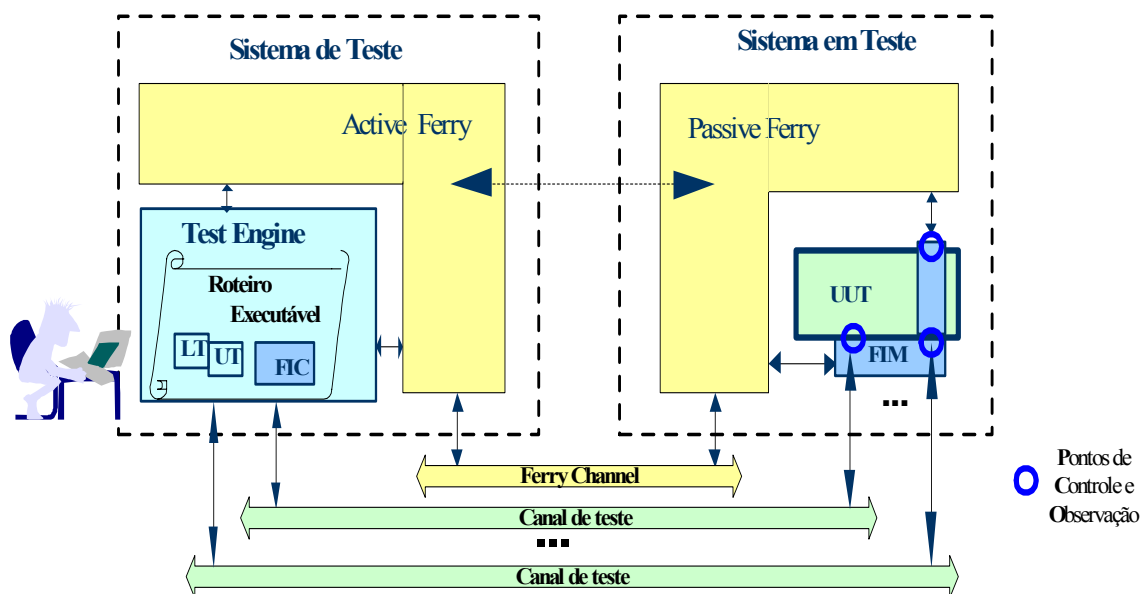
Sistema de Teste

Active Ferry

Test Engine

Roteiro Executável

LT

UT

FIC

Sistema em Teste

Passive Ferry

UUT

FIM

...

Ferry Channel

Canal de teste

...

Canal de teste

Pontos de Controle e Observação